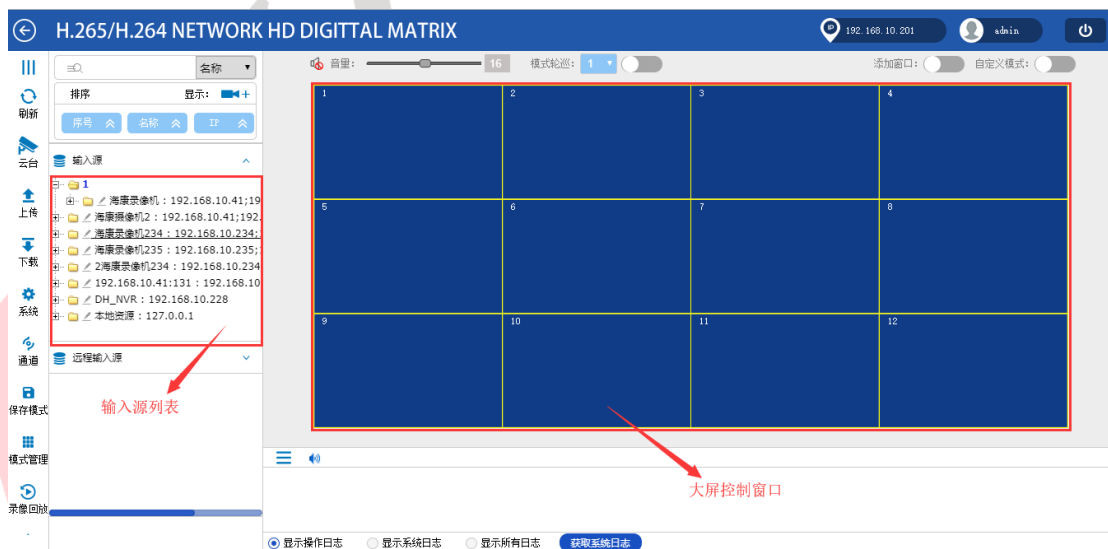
H.265/H.264 NETWORK HD DIGITTAL MATRIX

192.168.10.201

admin

刷新

云台

上传

下载

系统

通道

保存模式

模式管理

录像回放

名称

排序

显示:

序号

名称

IP

输入源

1

海康录像机：192.168.10.41;19

海康摄像机2：192.168.10.41;192.

海康录像机234：192.168.10.234;

海康录像机235：192.168.10.235;

2海康录像机234：192.168.10.234

192.168.10.41:131：192.168.10

DH_NVR：192.168.10.228

本地资源：127.0.0.1

远程输入源

输入源列表

音量:

16

模式轮巡:

1

添加窗口:

自定义模式:

| 1 | 2 | 3 | 4 |
|---|---|---|---|
| 5 | 6 | 7 | 8 |
| 9 | 10 | 11 | 12 |

大屏控制窗口

显示操作日志

显示系统日志

显示所有日志

获取系统日志